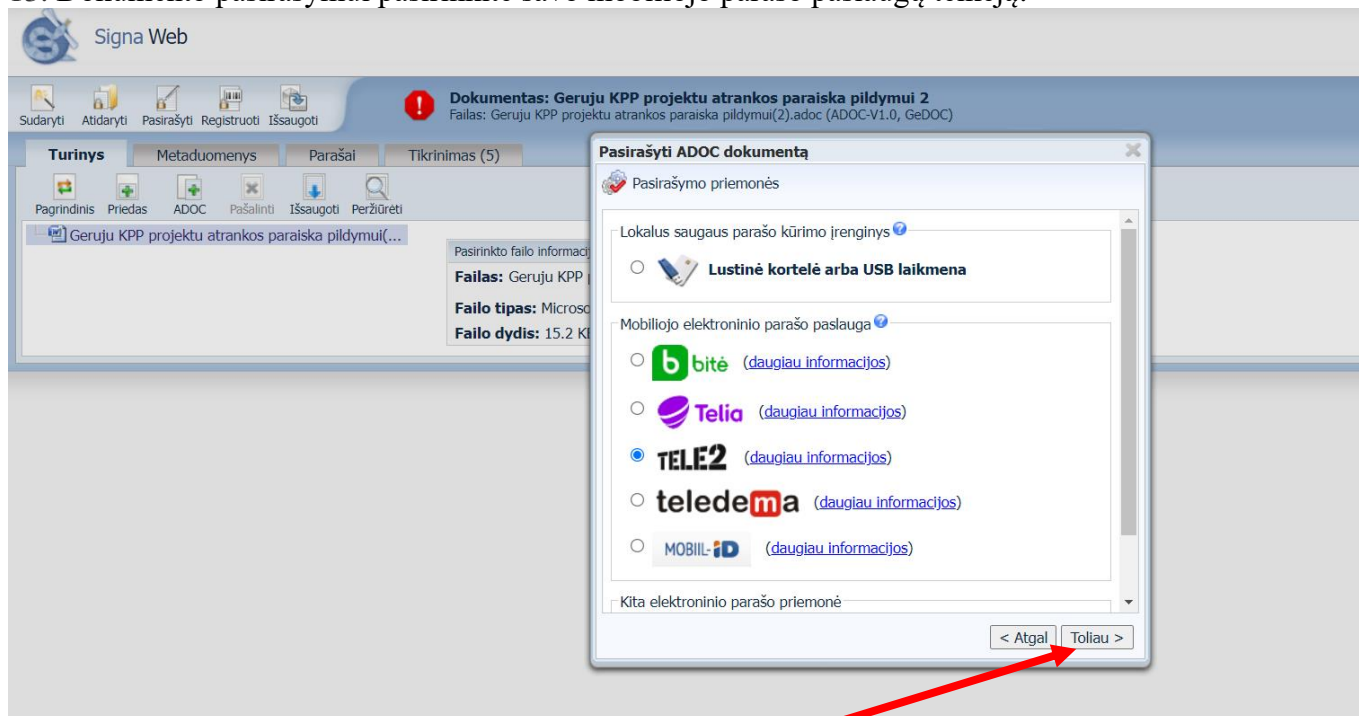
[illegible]

Signa Web

Sudaryti Atidaryti Pasirašyti Registruoti Išsaugoti

Dokumentas: Geruju KPP projektu atrankos paraiska pildymui 2
Failas: Geruju KPP projektu atrankos paraiska pildymui(2).adoc (ADOC-V1.0, GeDOC)

Turinys Metaduomenys Parašai Tikrinimas (5)

Pagrindinis Priedas ADOC Pašalinti Išsaugoti Peržiūrėti

Geruju KPP projektu atrankos paraiska pildymui(...

Pasirinkto failo informaci

Failas: Geruju KPP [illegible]

Failo tipas: Microso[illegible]

Failo dydis: 15.2 K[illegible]

Pasirašyti ADOC dokumentą

Pasirašymo priemonės

Lokalus saugaus parašo kūrimo įrenginys

Lustinė kortelė arba USB laikmena

Mobiliojo elektroninio parašo paslauga

bitė (daugiau informacijos)

Telia (daugiau informacijos)

TELE2 (daugiau informacijos)

teledema (daugiau informacijos)

MOBIIL-ID (daugiau informacijos)

Kita elektroninio parašo priemonė

< Atgal Toliau >